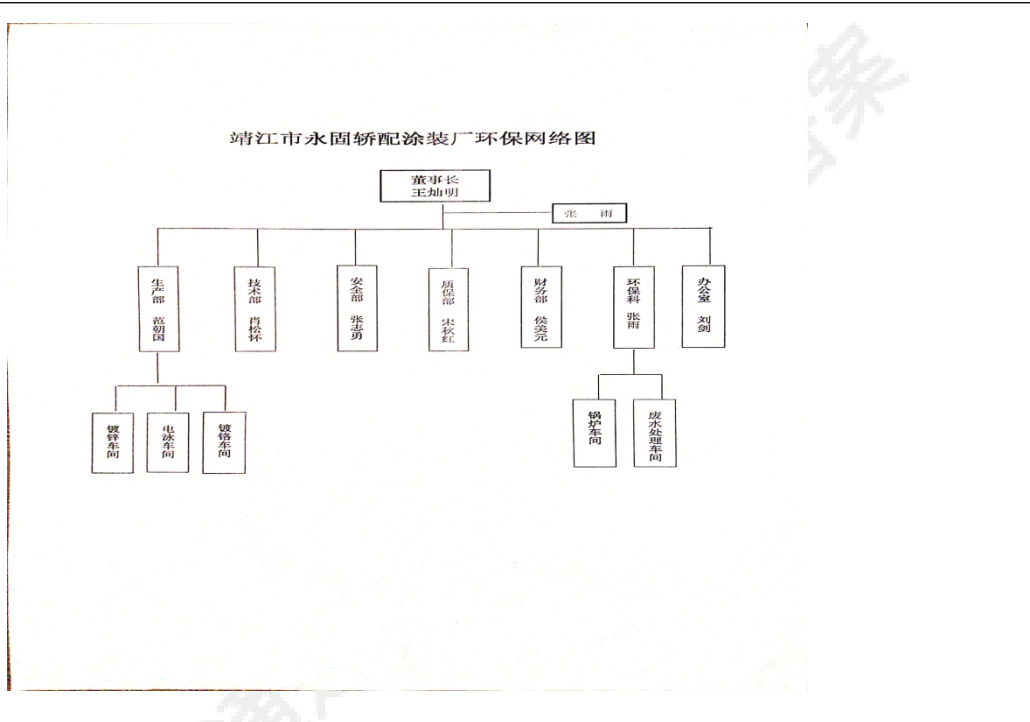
靖江市永固轿配涂装厂环保网络图

董事长
王灿明

张　雨

生产部　范朝国

技术部　肖松怀

安全部　张志勇

质保部　宋秋红

财务部　侯关元

环保科　张雨

办公室　刘剑

镀锌车间

电泳车间

镀铬车间

锅炉车间

废水处理车间